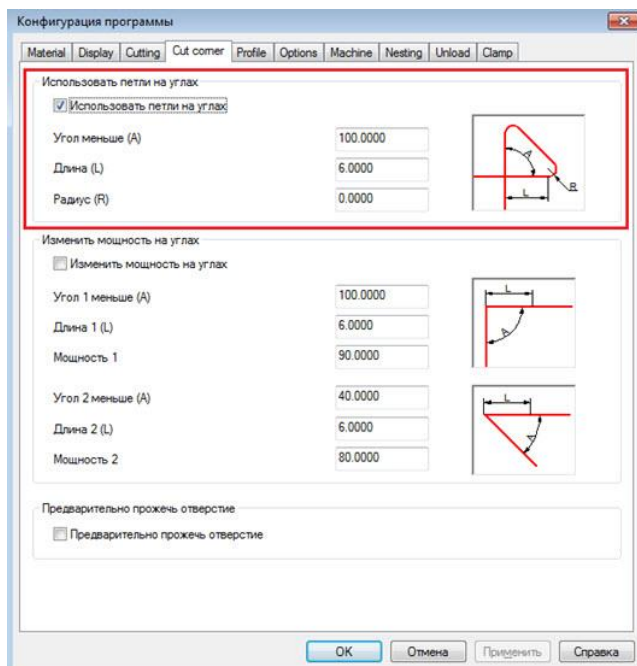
Конфигурация программы

Material | Display | Cutting | Cut corner | Profile | Options | Machine | Nesting | Unload | Clamp

Использовать петли на углах

Использовать петли на углах

Угол меньше (A) 100.0000

Длина (L) 6.0000

Радиус (R) 0.0000

A L R

Изменить мощность на углах

Изменить мощность на углах

Угол 1 меньше (A) 100.0000

Длина 1 (L) 6.0000

Мощность 1 90.0000

L A

Угол 2 меньше (A) 40.0000

Длина 2 (L) 6.0000

Мощность 2 80.0000

L A

Предварительно прожечь отверстие

Предварительно прожечь отверстие

OK | Отмена | Применить | Справка